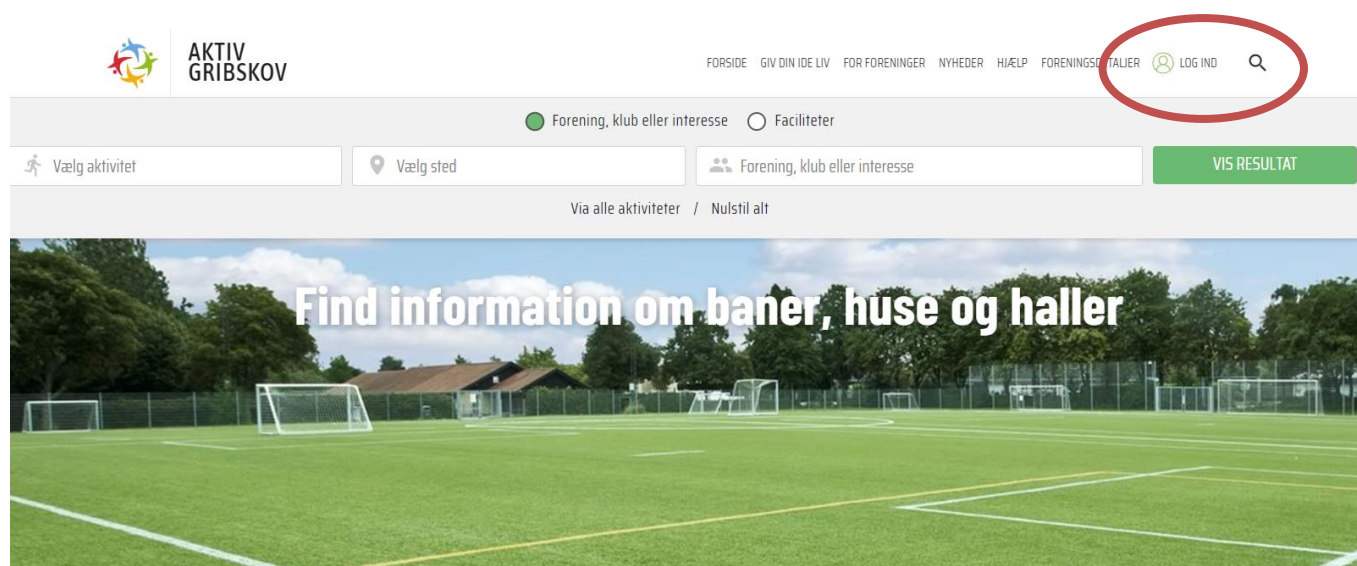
AKTIV GRIBSKOV

FORSIDE GIV DIN IDE LIV FOR FORENINGER NYHEDER HJÆLP FORENINGSD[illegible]TALJER LOG IND

Forening, klub eller interesse Faciliteter

Vælg aktivitet

Vælg sted

Forening, klub eller interesse

VIS RESULTAT

Via alle aktiviteter / Nulstil alt

Find information om baner, huse og haller